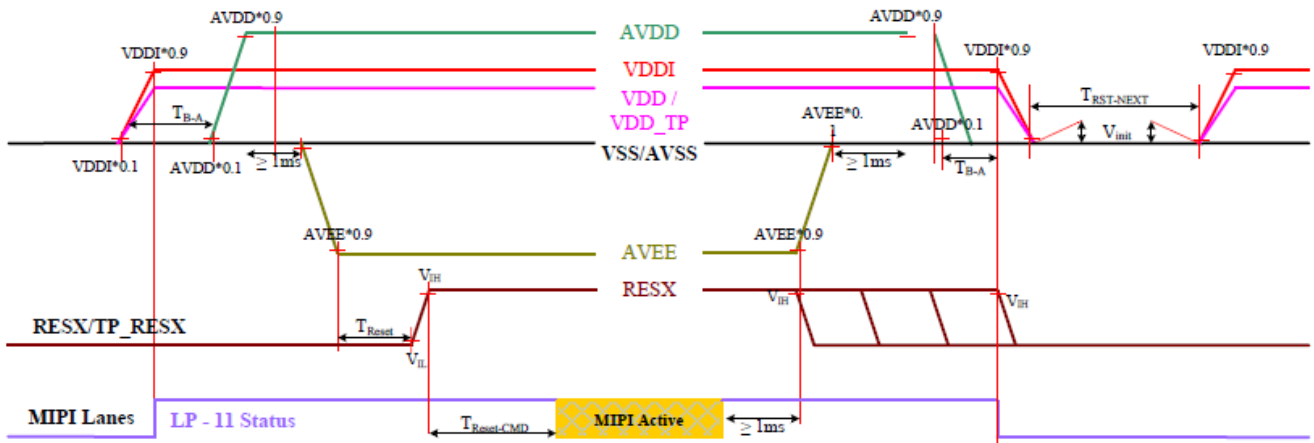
AVDD*0.9

VDDI*0.9

$T_{B-A}$

VDDI*0.1

AVDD*0.1

$\geq 1ms$

AVDD

VDDI

VDD / VDD_TP

VSS/AVSS

AVEE*0.9

AVEE

$V_{IH}$

RESX

RESX/TP_RESX

$T_{Reset}$

$V_{IL}$

MIPI Lanes

LP - 11 Status

$T_{Reset-CMD}$

MIPI Active

$\geq 1ms$

AVDD*0.9

VDDI*0.9

VDDI*0.9

$T_{RST-NEXT}$

AVEE*0. 1

AVDD*0.1

$V_{init}$

$\geq 1ms$

$T_{B-A}$

AVEE*0.9

$V_{IH}$

$V_{IH}$